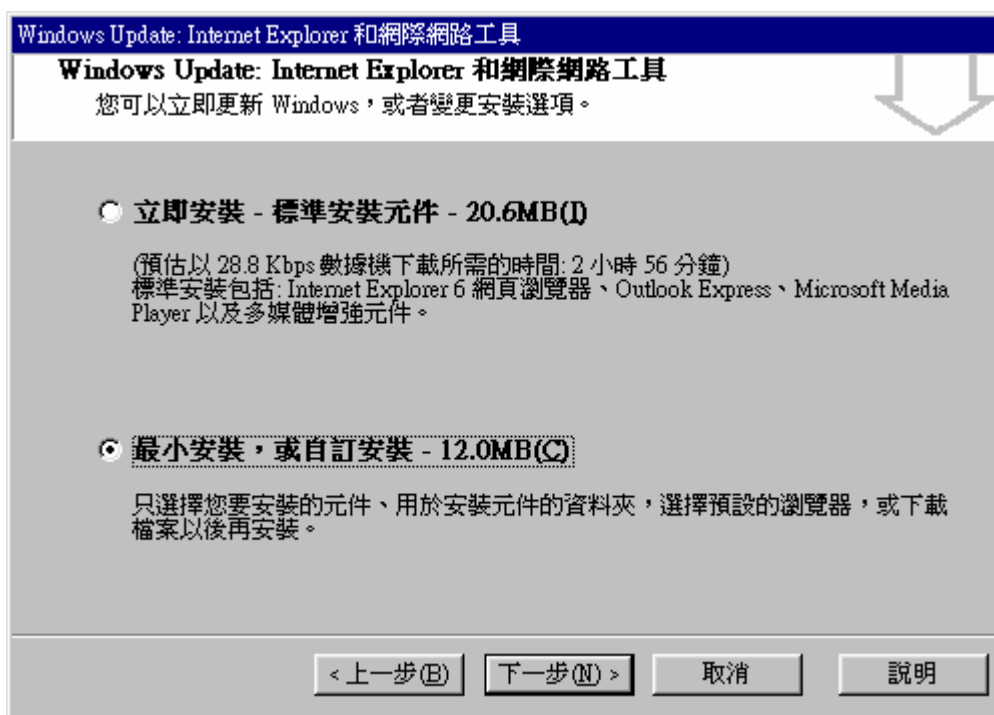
Windows Update: Internet Explorer 和網際網路工具

Windows Update: Internet Explorer 和網際網路工具
您可以立即更新 Windows，或者變更安裝選項。

立即安裝 - 標準安裝元件 - 20.6MB(I)

(預估以 28.8 Kbps 數據機下載所需的時間: 2 小時 56 分鐘)
標準安裝包括: Internet Explorer 6 網頁瀏覽器、Outlook Express、Microsoft Media Player 以及多媒體增強元件。

最小安裝，或自訂安裝 - 12.0MB(C)

只選擇您要安裝的元件、用於安裝元件的資料夾，選擇預設的瀏覽器，或下載檔案以後再安裝。

< 上一步(B) | 下一步(N) > | 取消 | 說明